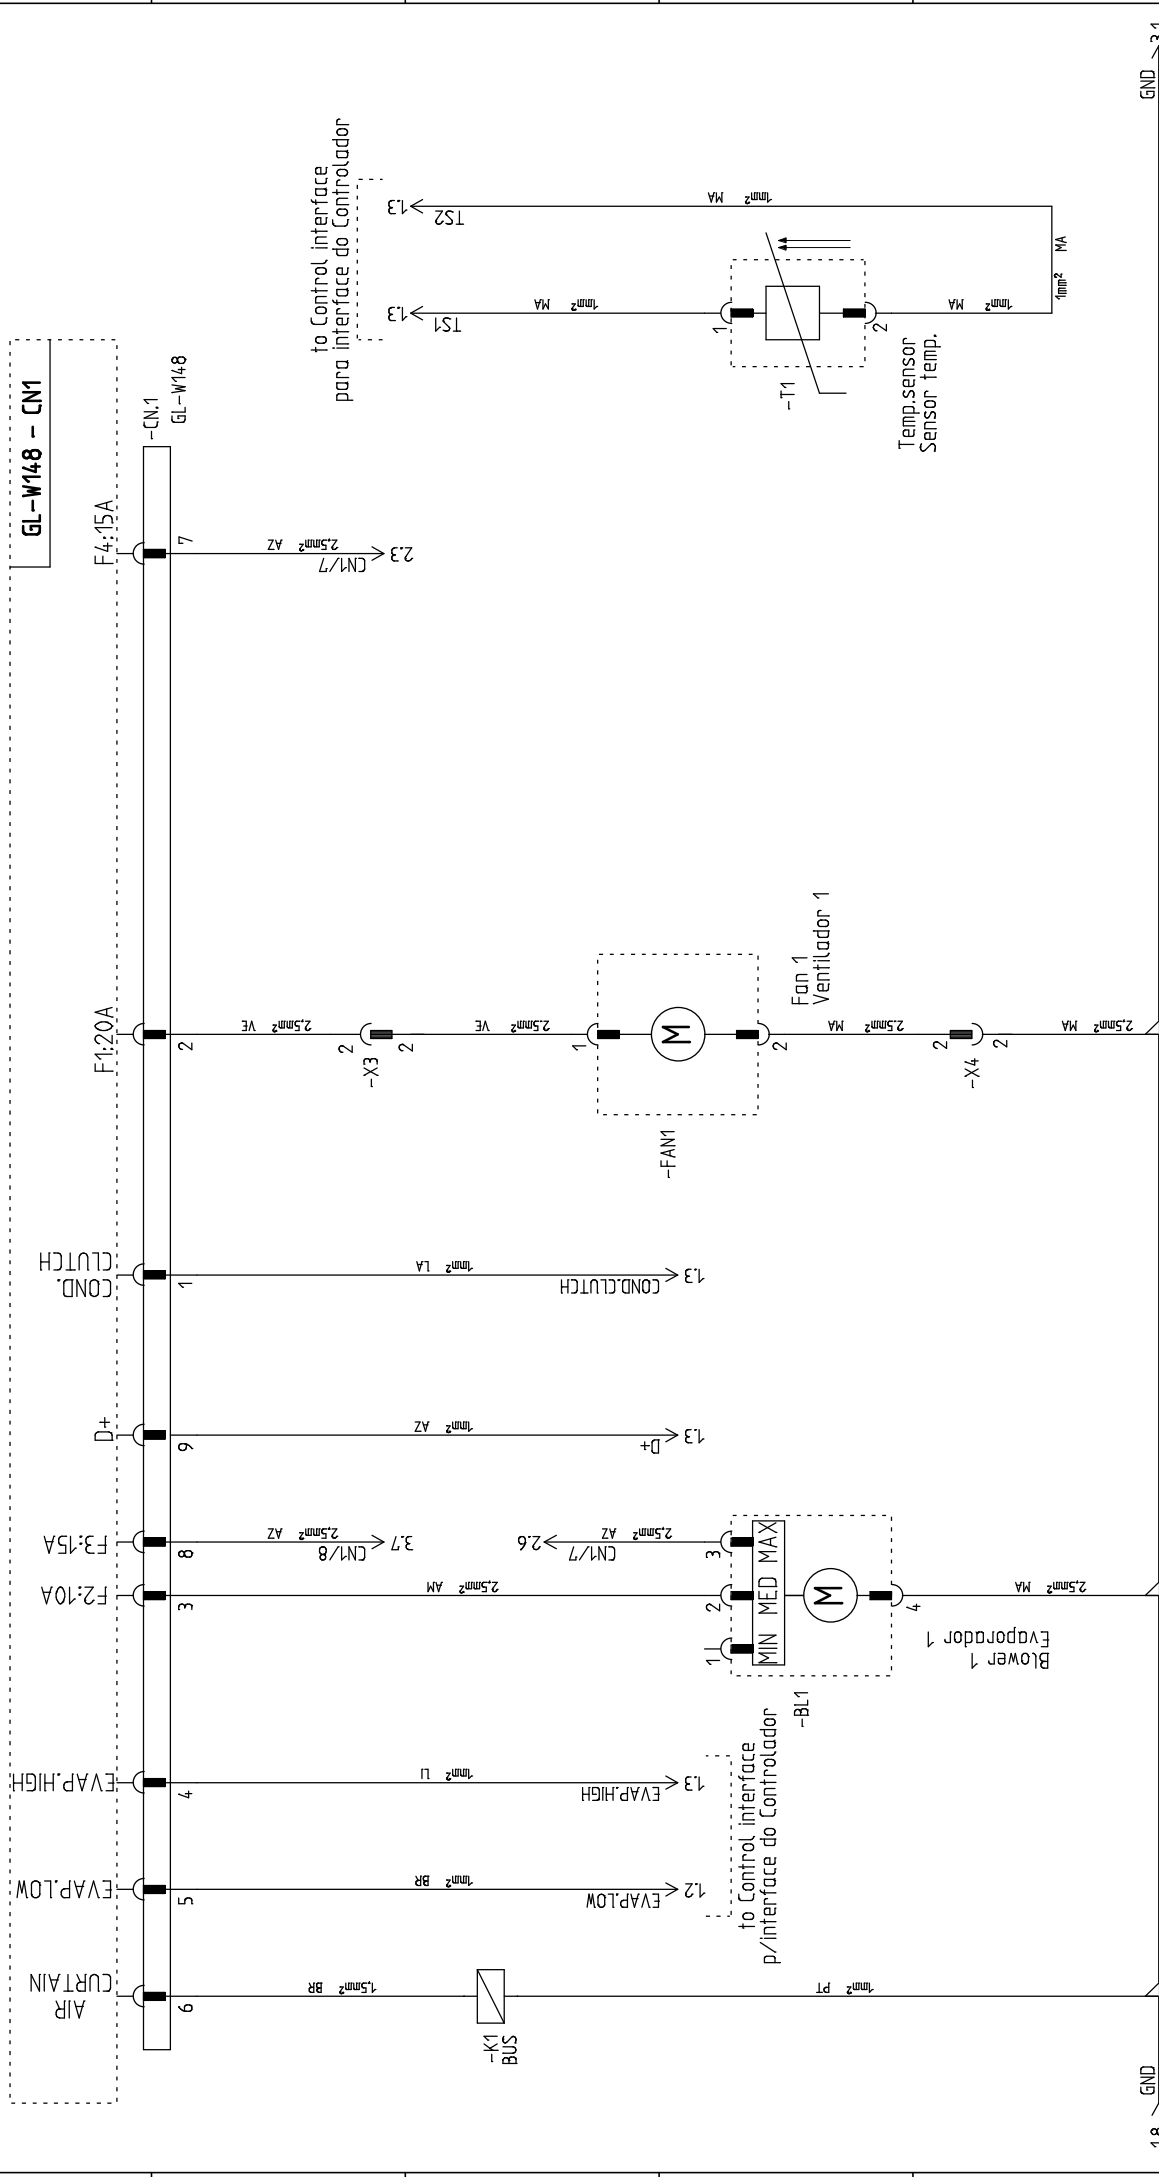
GL-W148 - CN1

-CN.1
GL-W148

F4:15A
7
CN1/7
2,5mm² AZ
2.3

F1:20A
2
2,5mm² VE
-X3
2
2
2,5mm² VE
1
M
2
-FAN1
Fan 1
Ventilador 1
2,5mm² MA
-X4
2
2
2,5mm² MA

COND. CLUTCH
1
1mm² LA
COND.CLUTCH
1.3

D+
9
1mm² AZ
D+
1.3

F3:15A
8
2,5mm² AZ
CN1/8
3.7
2,5mm² AZ
CN1/7
2.6

F2:10A
3
2,5mm² AM
1
2
3
MIN MED MAX
M
4
2,5mm² MA
-BL1
Blower 1
Evaporador 1

EVAP.HIGH
4
1mm² LI
EVAP.HIGH
1.3

EVAP.LOW
5
1mm² BR
EVAP.LOW
1.2

to Control interface
p/interface do Controlador

AIR CURTAIN
6
1,5mm² BR
-K1
BUS
1mm² PT

to Control interface
para interface do Controlador
TS2
1.3
1mm² MA
TS1
1.3
1mm² MA
1
2
-T1
Temp.sensor
Sensor temp.
1mm² MA
1mm² MA

GND
31
GND
18